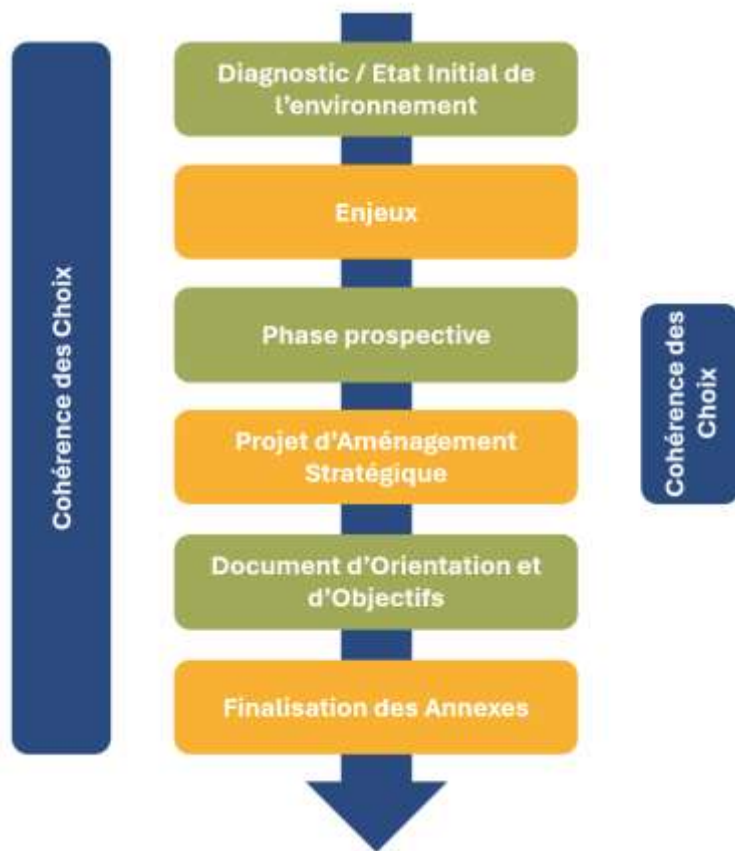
Cohérence des Choix

Diagnostic / Etat Initial de l'environnement

Enjeux

Phase prospective

Projet d'Aménagement Stratégique

Document d'Orientation et d'Objectifs

Finalisation des Annexes

Cohérence des Choix